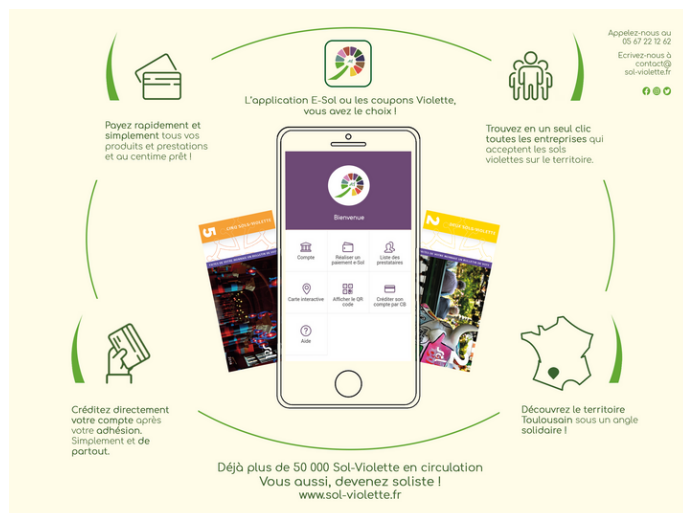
Appelez-nous au 05 67 22 12 62

Ecrivez-nous à contact@ sol-violette.fr

L'application E-Sol ou les coupons Violette, vous avez le choix !

Payez rapidement et simplement tous vos produits et prestations et au centime prêt !

Trouvez en un seul clic toutes les entreprises qui acceptent les sols violettes sur le territoire.

Bienvenue

Compte

Réaliser un paiement e-Sol

Liste des prestataires

Carte interactive

Afficher le QR code

Créditer son compte par CB

Aide

5

2

Créditez directement votre compte après votre adhésion. Simplement et de partout.

Découvrez le territoire Toulousain sous un angle solidaire !

Déjà plus de 50 000 Sol-Violette en circulation

Vous aussi, devenez soliste !

www.sol-violette.fr